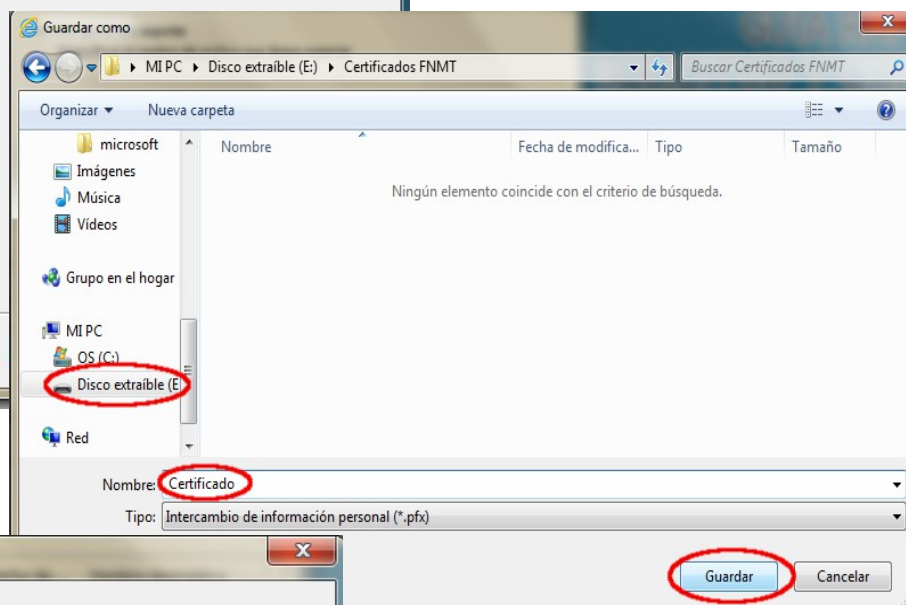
Guardar como

MI PC ▸ Disco extraíble (E:) ▸ Certificados FNMT

Buscar Certificados FNMT

Organizar ▾ Nueva carpeta

microsoft
Imágenes
Música
Vídeos

Grupo en el hogar

MI PC
OS (C:)
Disco extraíble (E

Red

| Nombre | Fecha de modifica... | Tipo | Tamaño |
|---|---|---|---|

Ningún elemento coincide con el criterio de búsqueda.

Nombre: Certificado

Tipo: Intercambio de información personal (*.pfx)

Guardar Cancelar